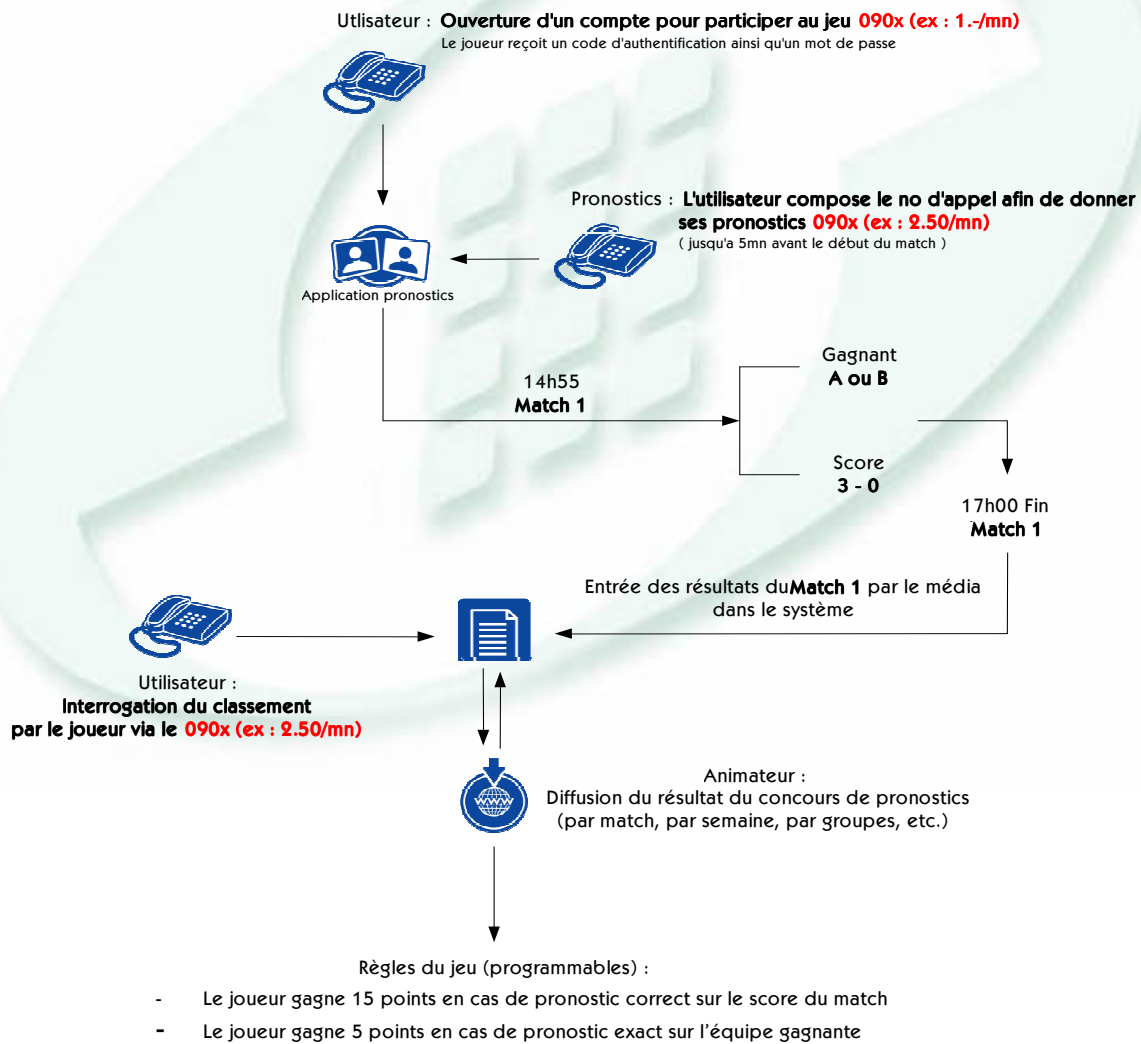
Utlisateur : **Ouverture d'un compte pour participer au jeu 090x (ex : 1.-/mn)**
Le joueur reçoit un code d'authentification ainsi qu'un mot de passe

Pronostics : **L'utilisateur compose le no d'appel afin de donner ses pronostics 090x (ex : 2.50/mn)**
( jusqu'a 5mn avant le début du match )

Application pronostics

14h55
**Match 1**

Gagnant
**A ou B**

Score
**3 - 0**

17h00 Fin
**Match 1**

Entrée des résultats du**Match 1** par le média dans le système

Utilisateur :
**Interrogation du classement par le joueur via le 090x (ex : 2.50/mn)**

Animateur :
Diffusion du résultat du concours de pronostics
(par match, par semaine, par groupes, etc.)

Règles du jeu (programmables) :

- Le joueur gagne 15 points en cas de pronostic correct sur le score du match
- Le joueur gagne 5 points en cas de pronostic exact sur l'équipe gagnante